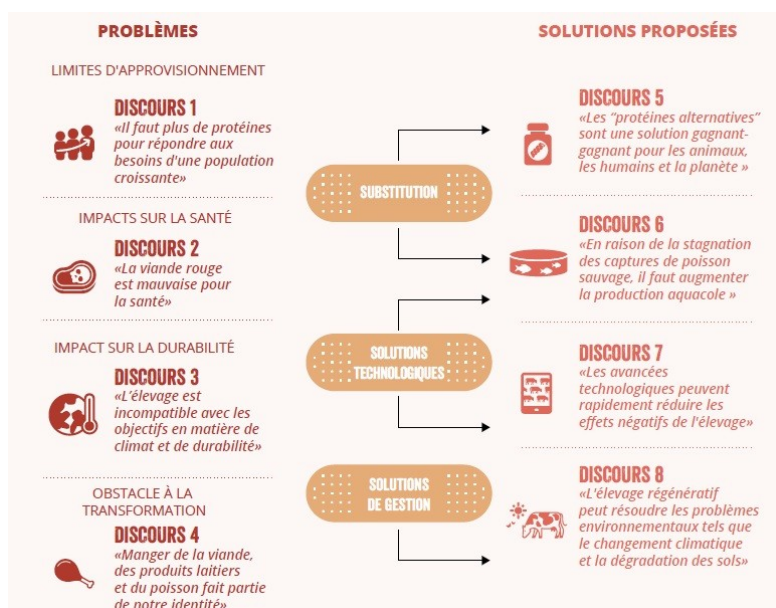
PROBLÈMES

LIMITES D'APPROVISIONNEMENT

DISCOURS 1
«Il faut plus de protéines pour répondre aux besoins d'une population croissante»

IMPACTS SUR LA SANTÉ

DISCOURS 2
«La viande rouge est mauvaise pour la santé»

IMPACT SUR LA DURABILITÉ

DISCOURS 3
«L'élevage est incompatible avec les objectifs en matière de climat et de durabilité»

OBSTACLE À LA TRANSFORMATION

DISCOURS 4
«Manger de la viande, des produits laitiers et du poisson fait partie de notre identité»

SUBSTITUTION

SOLUTIONS TECHNOLOGIQUES

SOLUTIONS DE GESTION

SOLUTIONS PROPOSÉES

DISCOURS 5
«Les "protéines alternatives" sont une solution gagnant-gagnant pour les animaux, les humains et la planète »

DISCOURS 6
«En raison de la stagnation des captures de poisson sauvage, il faut augmenter la production aquacole »

DISCOURS 7
«Les avancées technologiques peuvent rapidement réduire les effets négatifs de l'élevage»

DISCOURS 8
«L'élevage régénératif peut résoudre les problèmes environnementaux tels que le changement climatique et la dégradation des sols»